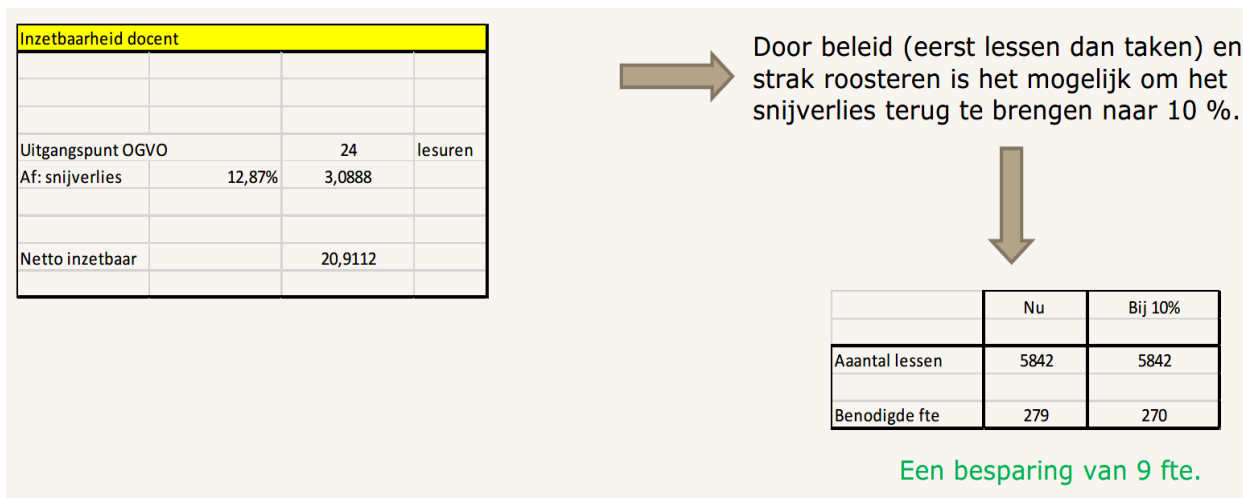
| Inzetbaarheid docent | | | |
|---|---|---|---|
| | | | |
| | | | |
| | | | |
| Uitgangspunt OGVO | | 24 | lesuren |
| Af: snijverlies | 12,87% | 3,0888 | |
| | | | |
| | | | |
| Netto inzetbaar | | 20,9112 | |
| | | | |

Door beleid (eerst lessen dan taken) en strak roosteren is het mogelijk om het snijverlies terug te brengen naar 10 %.

| | Nu | Bij 10% |
|---|---|---|
| | | |
| Aaantal lessen | 5842 | 5842 |
| | | |
| Benodigde fte | 279 | 270 |

Een besparing van 9 fte.